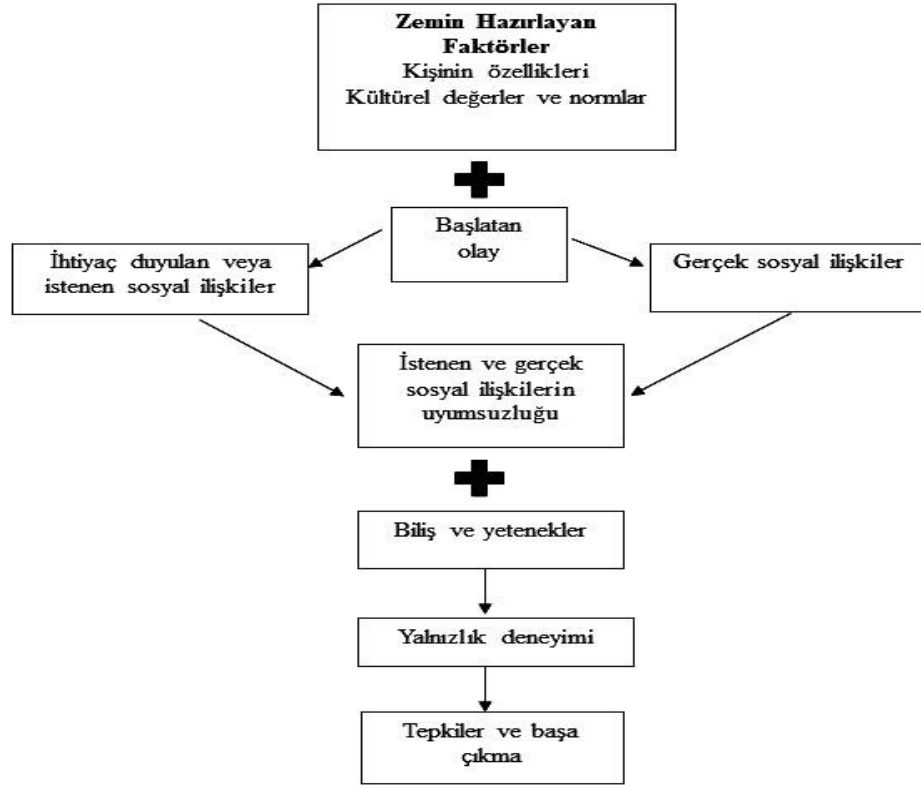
**Zemin Hazırlayan Faktörler**
Kişinin özellikleri
Kültürel değerler ve normlar

Başlatan olay

İhtiyaç duyulan veya istenen sosyal ilişkiler

Gerçek sosyal ilişkiler

İstenen ve gerçek sosyal ilişkilerin uyumsuzluğu

Biliş ve yetenekler

Yalnızlık deneyimi

Tepkiler ve başa çıkma